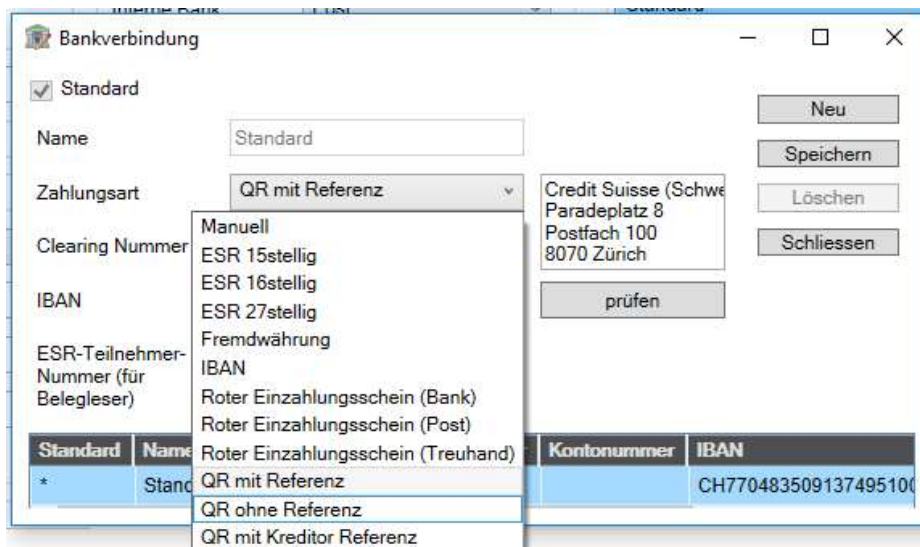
Interne Bank | Lost | Standard

Bankverbindung

Standard

Name: Standard

Zahlungsart: QR mit Referenz

Clearing Nummer

IBAN

ESR-Teilnehmer-Nummer (für Belegleser)

Manuell
ESR 15stellig
ESR 16stellig
ESR 27stellig
Fremdwährung
IBAN
Roter Einzahlungsschein (Bank)
Roter Einzahlungsschein (Post)
Roter Einzahlungsschein (Treuhand)
QR mit Referenz
QR ohne Referenz
QR mit Kreditor Referenz

Credit Suisse (Schwe
Paradeplatz 8
Postfach 100
8070 Zürich

prüfen

Neu
Speichern
Löschen
Schliessen

| Standard | Name | Kontonummer | IBAN |
|---|---|---|---|
| * | Stand | | CH770483509137495100 |